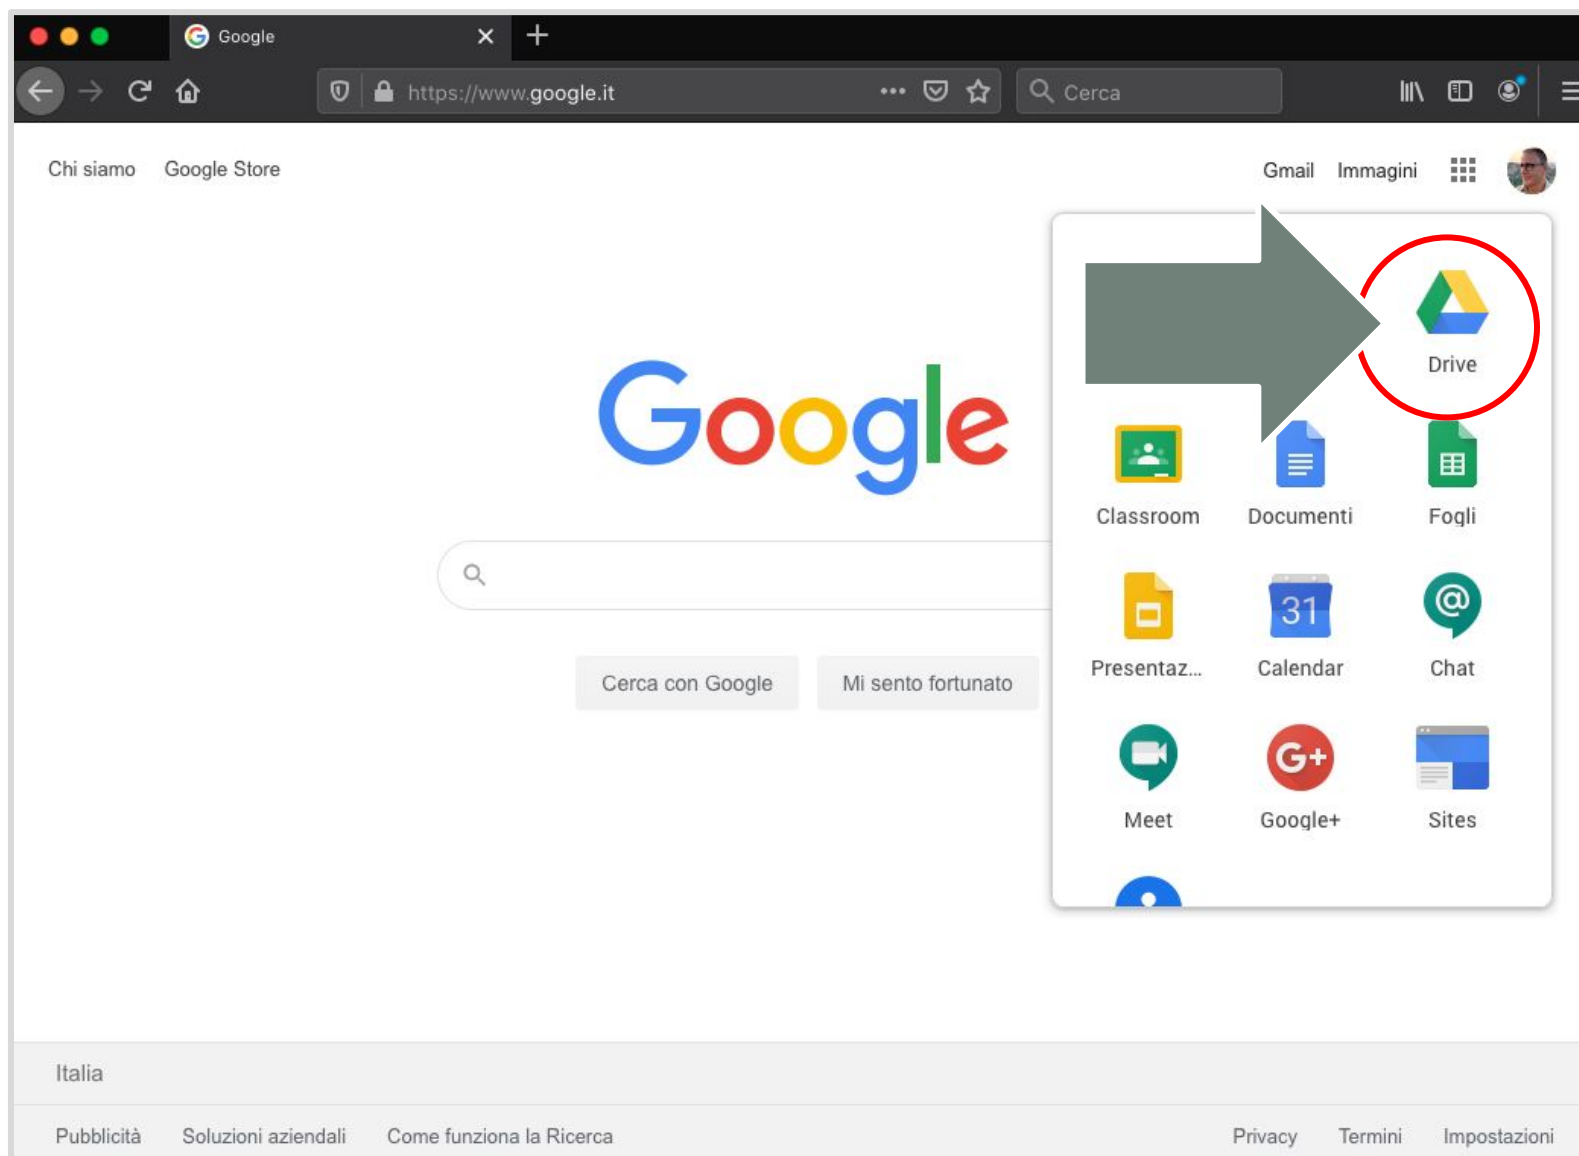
Google

https://www.google.it

Cerca

Chi siamo Google Store

Gmail Immagini

Drive

Classroom Documenti Fogli

Presentaz... Calendar Chat

31

Meet Google+ Sites

Google

Cerca con Google Mi sento fortunato

Italia

Pubblicità Soluzioni aziendali Come funziona la Ricerca

Privacy Termini Impostazioni